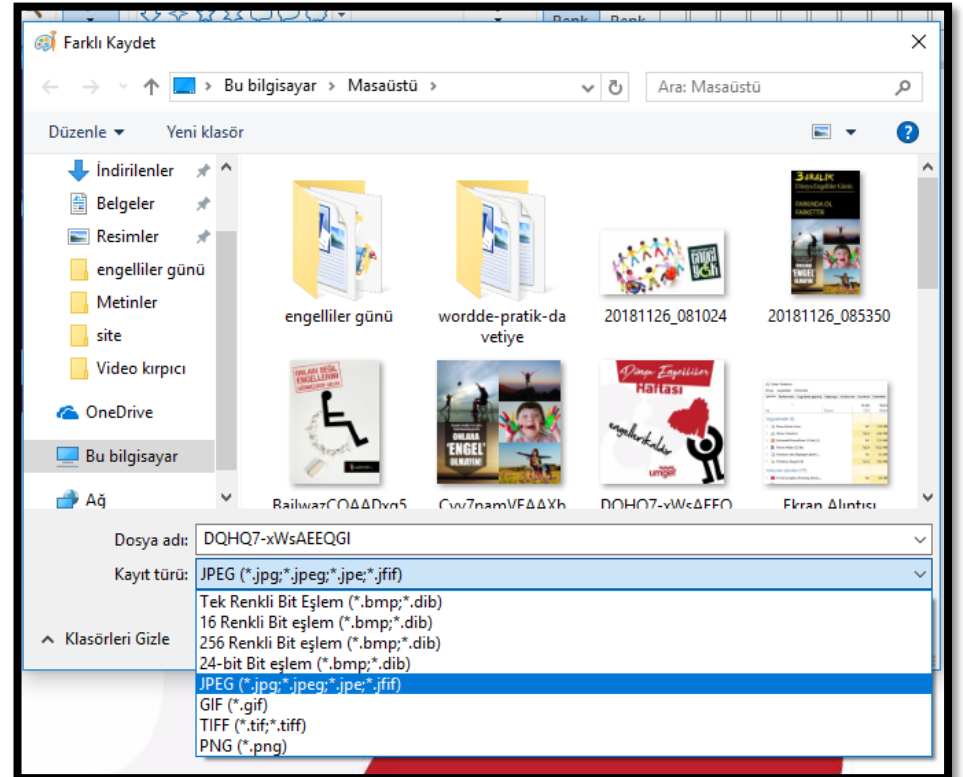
Farklı Kaydet

Bu bilgisayar > Masaüstü >

Ara: Masaüstü

Düzenle ▾ Yeni klasör

İndirilenler
Belgeler
Resimler
engelliler günü
Metinler
site
Video kırpıcı
OneDrive
Bu bilgisayar
Ağ

engelliler günü
wordde-pratik-davetiye
20181126_081024
20181126_085350
BaiIwazCOAADxq5
Cvy7namVEAAXh
DQHQ7-xWsAEEQ
Ekran Alıntısı

Dosya adı: DQHQ7-xWsAEEQGI
Kayıt türü: JPEG (*.jpg;*.jpeg;*.jpe;*.jfif)

Tek Renkli Bit Eşlem (*.bmp;*.dib)
16 Renkli Bit eşlem (*.bmp;*.dib)
256 Renkli Bit eşlem (*.bmp;*.dib)
24-bit Bit eşlem (*.bmp;*.dib)
JPEG (*.jpg;*.jpeg;*.jpe;*.jfif)
GIF (*.gif)
TIFF (*.tif;*.tiff)
PNG (*.png)

Klasörleri Gizle